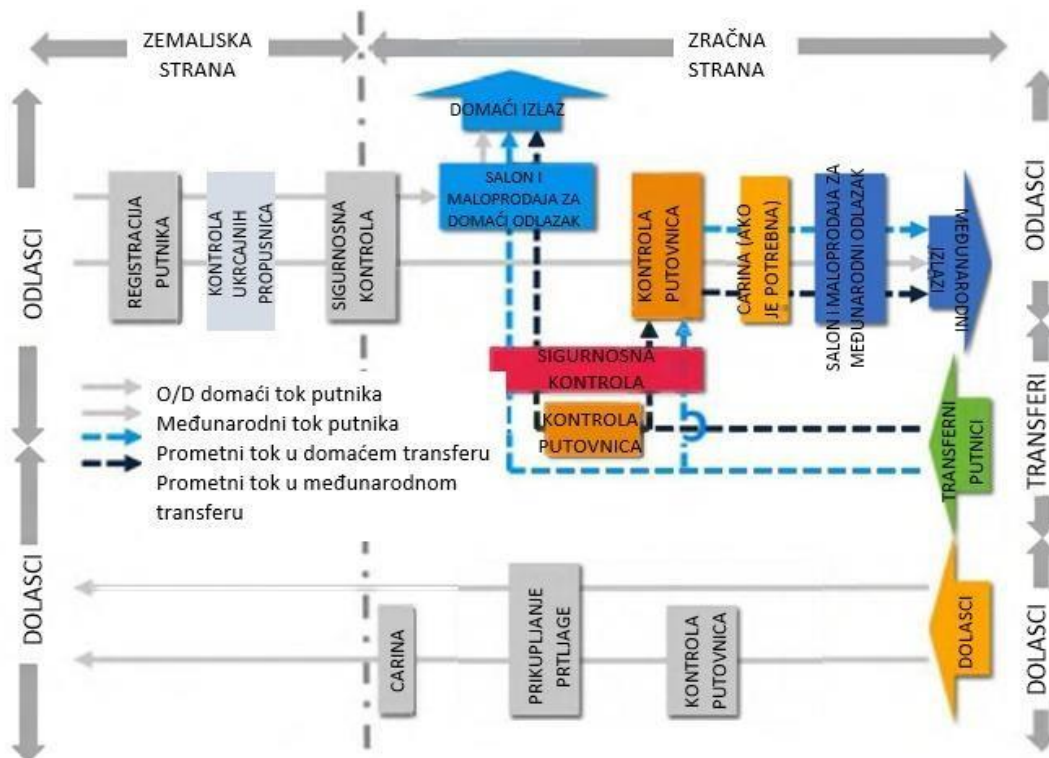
ZEMALJSKA STRANA

ZRAČNA STRANA

DOMAĆI IZLAZ

ODLASCI

REGISTRACIJA PUTNIKA

KONTROLA UKRCAJNIH PROPUSNICA

SIGURNOSNA KONTROLA

SALON I MALOPRODAJA ZA DOMAĆI ODLAZAK

KONTROLA PUTOVNICA

CARINA (AKO JE POTREBNA)

SALON I MALOPRODAJA ZA MEĐUNARODNI ODLAZAK

MEĐUNARODNI IZLAZI

ODLASCI

SIGURNOSNA KONTROLA

O/D domaći tok putnika
Međunarodni tok putnika
Prometni tok u domaćem transferu
Prometni tok u međunarodnom transferu

KONTROLA PUTOVNICA

TRANSFERNI PUTNICI

TRANSFERI

DOLASCI

CARINA

PRIKUPLJANJE PRTLJAGE

KONTROLA PUTOVNICA

DOLASCI

DOLASCI